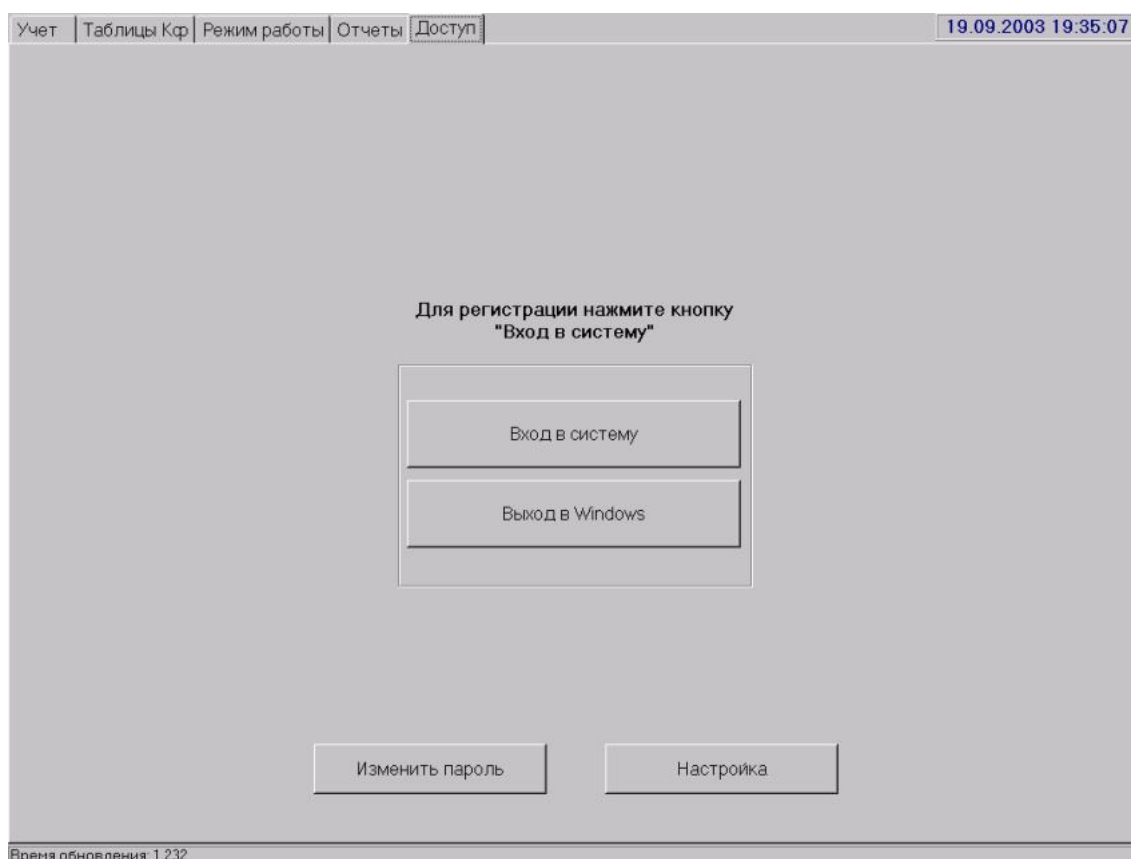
Учет | Таблицы Кф | Режим работы | Отчеты | Доступ

19.09.2003 19:35:07

Для регистрации нажмите кнопку "Вход в систему"

Вход в систему

Выход в Windows

Изменить пароль

Настройка

Время обновления: 1.232